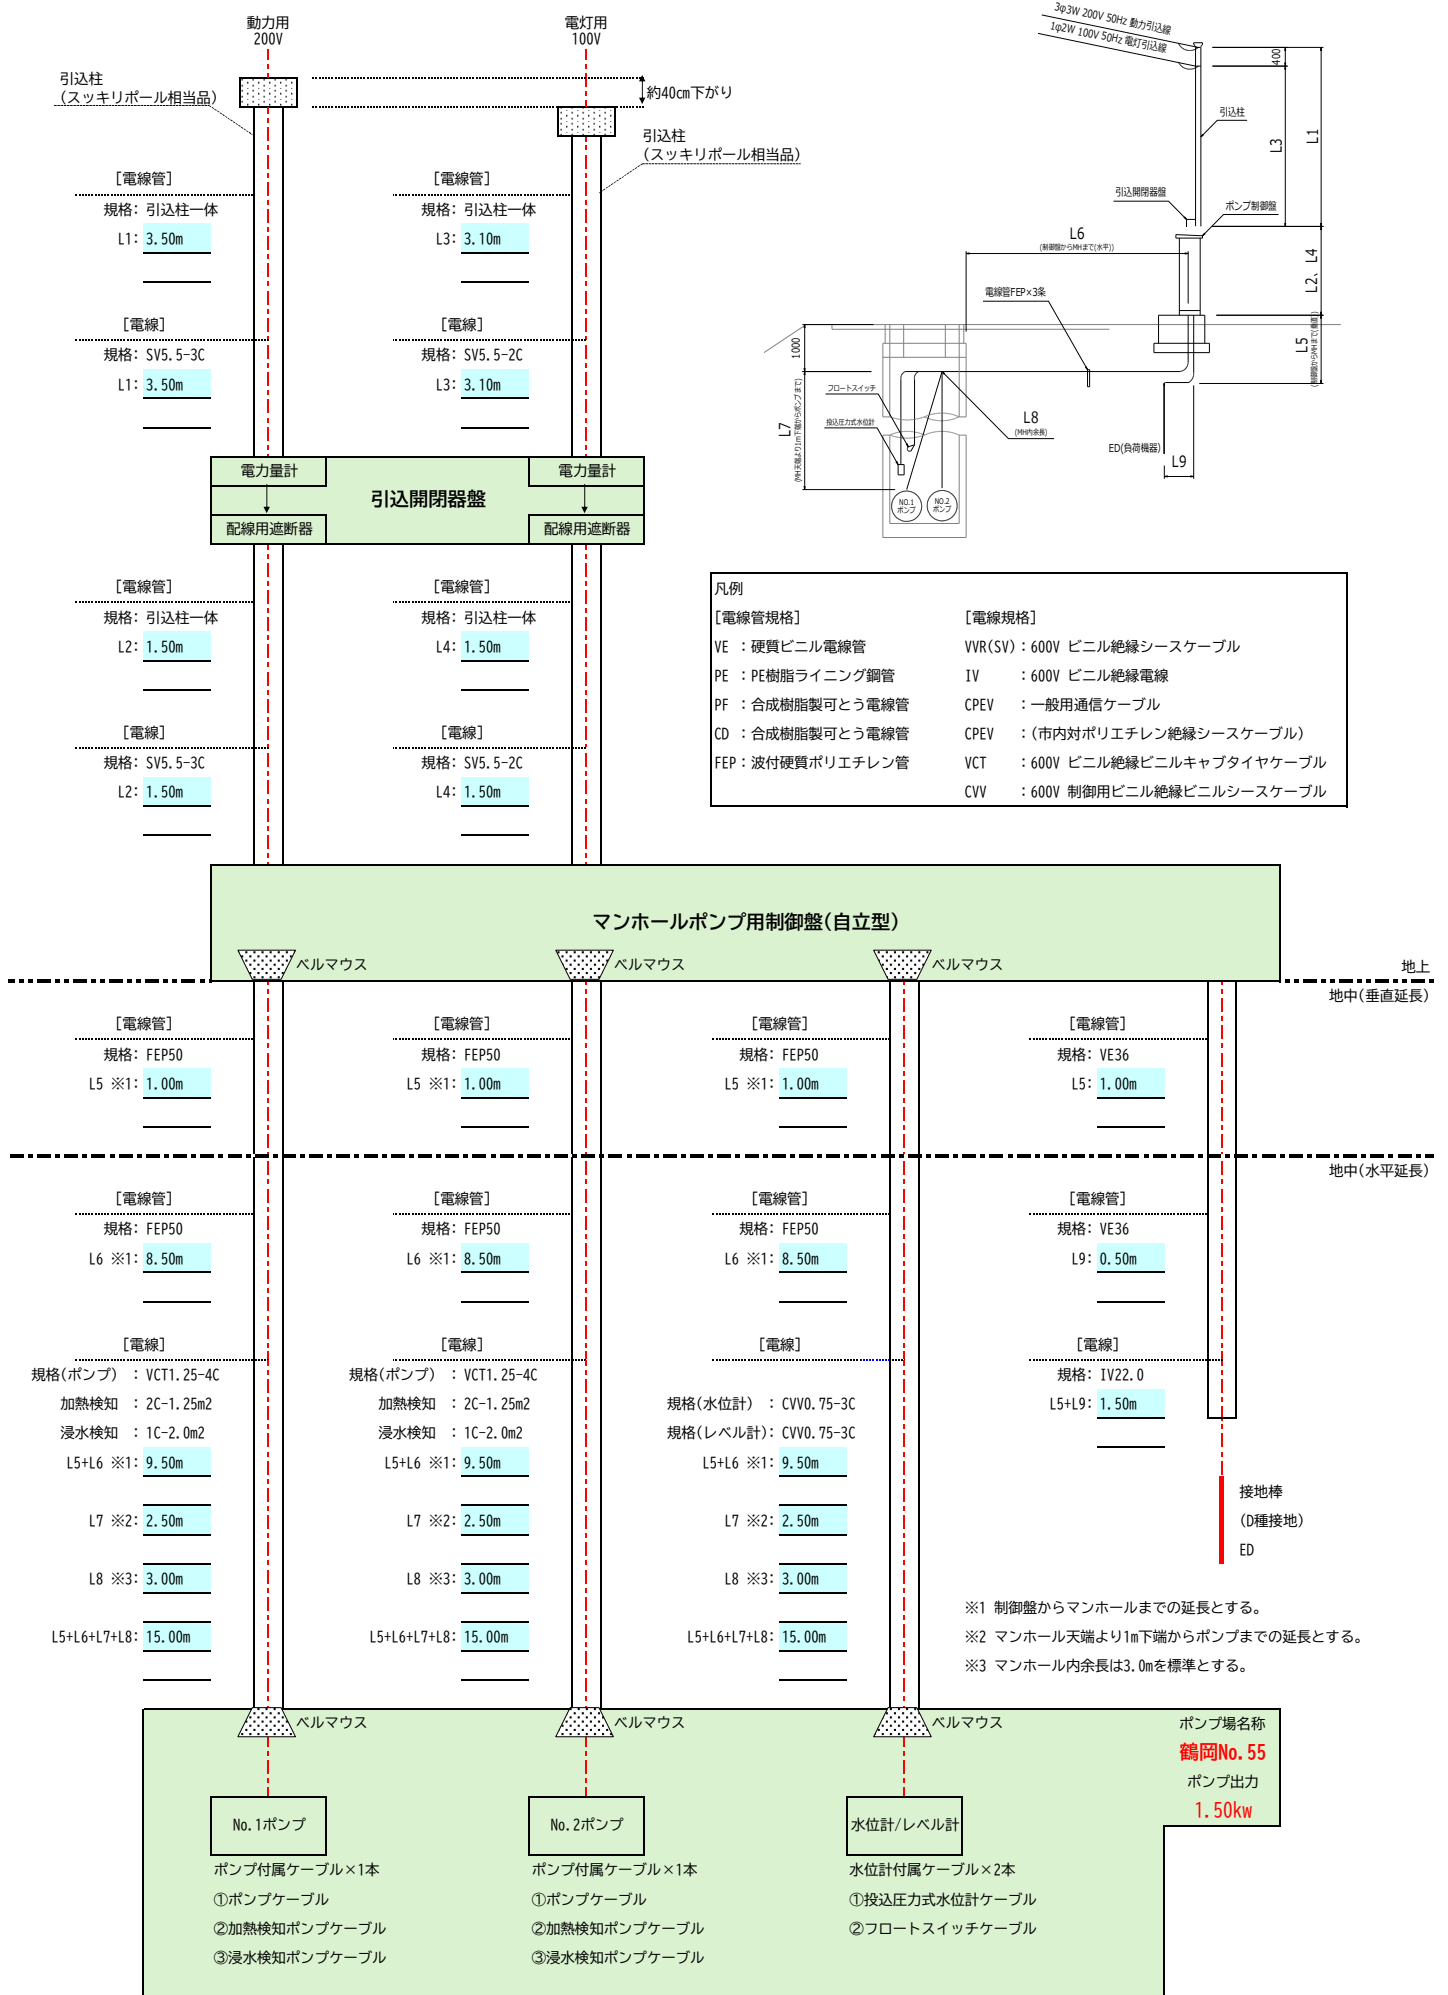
動力用
200V

電灯用
100V

引込柱
(スッキリポール相当品)

約40cm下がり

引込柱
(スッキリポール相当品)

3φ3W 200V 50Hz 動力引込線
1φ2W 100V 50Hz 電灯引込線

400

引込柱

L3

L1

引込開閉器盤

ポンプ制御盤

L6
(制御盤からMHまで(水平))

L2, L4

電線管FEP×3条

1000

フロートスイッチ

投込圧力式水位計

L7
(MH天端より1m下端からポンプまで)

L8
(MH内余長)

L5
(制御盤からMHまで(垂直))

ED(負荷機器)

L9

NO.1
ポンプ

NO.2
ポンプ

[電線管]
規格: 引込柱一体
L1: 3.50m

[電線管]
規格: 引込柱一体
L3: 3.10m

[電線]
規格: SV5.5-3C
L1: 3.50m

[電線]
規格: SV5.5-2C
L3: 3.10m

電力量計

電力量計

引込開閉器盤

配線用遮断器

配線用遮断器

[電線管]
規格: 引込柱一体
L2: 1.50m

[電線管]
規格: 引込柱一体
L4: 1.50m

[電線]
規格: SV5.5-3C
L2: 1.50m

[電線]
規格: SV5.5-2C
L4: 1.50m

凡例
[電線管規格]
VE :硬質ビニル電線管
PE :PE樹脂ライニング鋼管
PF :合成樹脂製可とう電線管
CD :合成樹脂製可とう電線管
FEP:波付硬質ポリエチレン管

[電線規格]
VVR(SV):600V ビニル絶縁シースケーブル
IV :600V ビニル絶縁電線
CPEV :一般用通信ケーブル
CPEV :(市内対ポリエチレン絶縁シースケーブル)
VCT :600V ビニル絶縁ビニルキャブタイヤケーブル
CVV :600V 制御用ビニル絶縁ビニルシースケーブル

マンホールポンプ用制御盤(自立型)

ベルマウス

ベルマウス

ベルマウス

地上

地中(垂直延長)

[電線管]
規格: FEP50
L5 ※1: 1.00m

[電線管]
規格: FEP50
L5 ※1: 1.00m

[電線管]
規格: FEP50
L5 ※1: 1.00m

[電線管]
規格: VE36
L5: 1.00m

地中(水平延長)

[電線管]
規格: FEP50
L6 ※1: 8.50m

[電線管]
規格: FEP50
L6 ※1: 8.50m

[電線管]
規格: FEP50
L6 ※1: 8.50m

[電線管]
規格: VE36
L9: 0.50m

[電線]
規格(ポンプ) : VCT1.25-4C
加熱検知 : 2C-1.25m2
浸水検知 : 1C-2.0m2
L5+L6 ※1: 9.50m
L7 ※2: 2.50m
L8 ※3: 3.00m
L5+L6+L7+L8: 15.00m

[電線]
規格(ポンプ) : VCT1.25-4C
加熱検知 : 2C-1.25m2
浸水検知 : 1C-2.0m2
L5+L6 ※1: 9.50m
L7 ※2: 2.50m
L8 ※3: 3.00m
L5+L6+L7+L8: 15.00m

[電線]
規格(水位計) : CVV0.75-3C
規格(レベル計): CVV0.75-3C
L5+L6 ※1: 9.50m
L7 ※2: 2.50m
L8 ※3: 3.00m
L5+L6+L7+L8: 15.00m

[電線]
規格: IV22.0
L5+L9: 1.50m

接地棒
(D種接地)
ED

※1 制御盤からマンホールまでの延長とする。
※2 マンホール天端より1m下端からポンプまでの延長とする。
※3 マンホール内余長は3.0mを標準とする。

ベルマウス

ベルマウス

ベルマウス

ポンプ場名称
鶴岡No.55
ポンプ出力
1.50kw

No.1ポンプ
ポンプ付属ケーブル×1本
①ポンプケーブル
②加熱検知ポンプケーブル
③浸水検知ポンプケーブル

No.2ポンプ
ポンプ付属ケーブル×1本
①ポンプケーブル
②加熱検知ポンプケーブル
③浸水検知ポンプケーブル

水位計/レベル計
水位計付属ケーブル×2本
①投込圧力式水位計ケーブル
②フロートスイッチケーブル